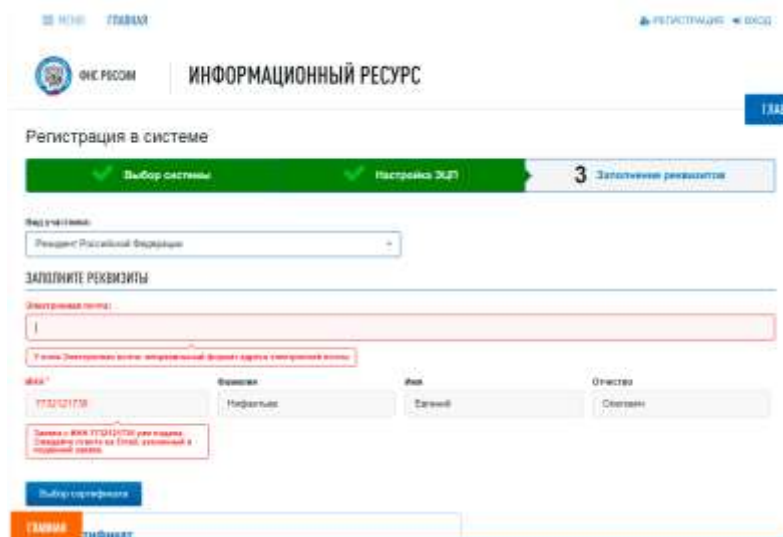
МЕНЮ ГЛАВНАЯ

РЕГИСТРАЦИЯ ВХОД

ФНС РОССИИ

ИНФОРМАЦИОННЫЙ РЕСУРС

ГЛА

Регистрация в системе

Выбор системы

Настройка ЭЦП

3 Заполнение реквизитов

Вид участника:

Резидент Российской Федерации

ЗАПОЛНИТЕ РЕКВИЗИТЫ

Электронная почта:

У поля Электронная почта неправильный формат адреса электронной почты

ИНН *

Фамилия

Имя

Отчество

7732121739

Нефритьев

Евгений

Олегович

Заявка с ИНН 7732121739 уже подана. Ожидайте ответа на Email, указанный в поданной заявке.

Выбор сертификата

ГЛАВНАЯ

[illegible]тификат